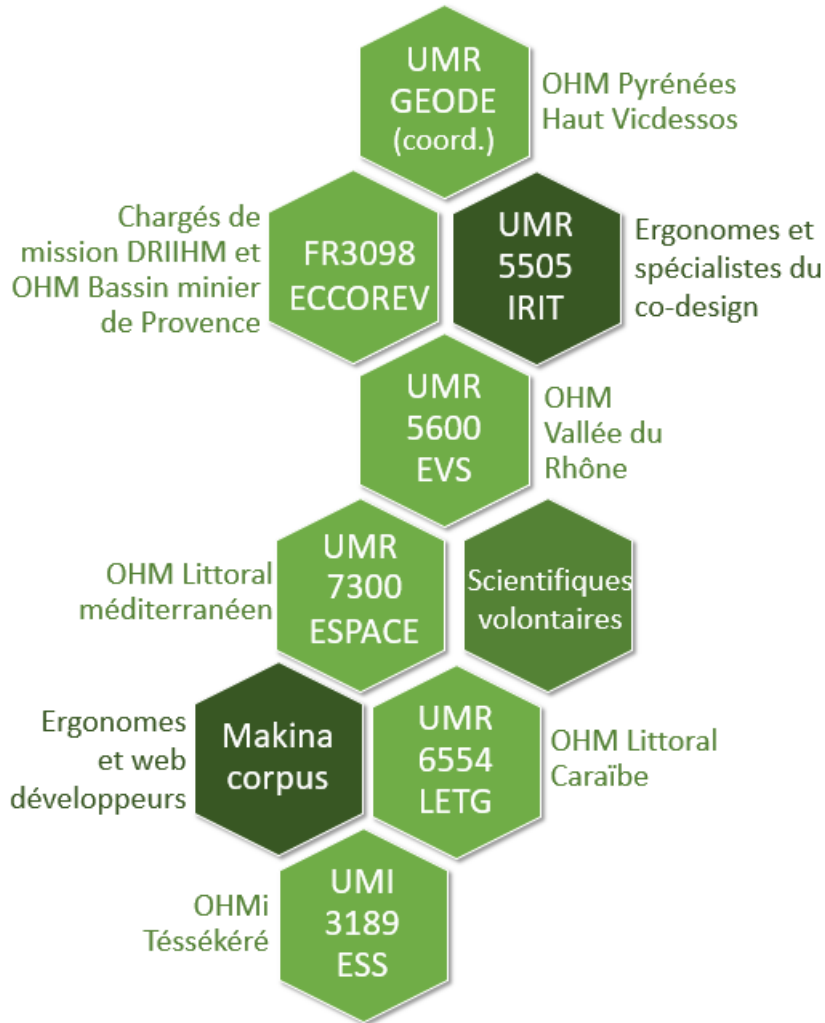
UMR GEODE (coord.)

OHM Pyrénées Haut Vicdessos

Chargés de mission DRIIHM et OHM Bassin minier de Provence

FR3098 ECCOREV

UMR 5505 IRIT

Ergonomes et spécialistes du co-design

UMR 5600 EVS

OHM Vallée du Rhône

OHM Littoral méditerranéen

UMR 7300 ESPACE

Scientifiques volontaires

Ergonomes et web développeurs

Makina corpus

UMR 6554 LETG

OHM Littoral Caraïbe

OHMi Téssékéré

UMI 3189 ESS